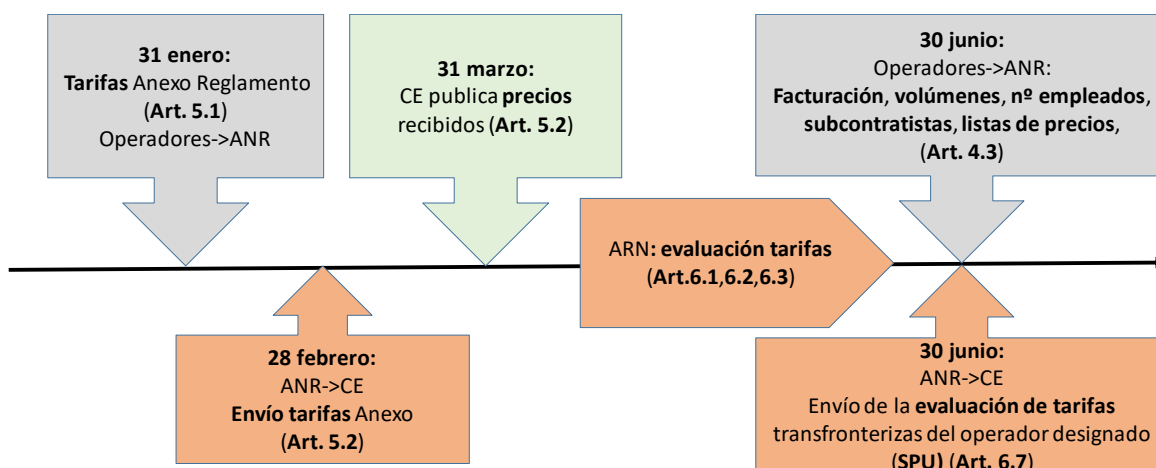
31 enero:
Tarifas Anexo Reglamento (Art. 5.1)
Operadores->ANR

31 marzo:
CE publica precios recibidos (Art. 5.2)

30 junio:
Operadores->ANR:
Facturación, volúmenes, nº empleados, subcontratistas, listas de precios, (Art. 4.3)

ARN: evaluación tarifas (Art.6.1,6.2,6.3)

28 febrero:
ANR->CE
Envío tarifas Anexo (Art. 5.2)

30 junio:
ANR->CE
Envío de la evaluación de tarifas transfronterizas del operador designado (SPU) (Art. 6.7)